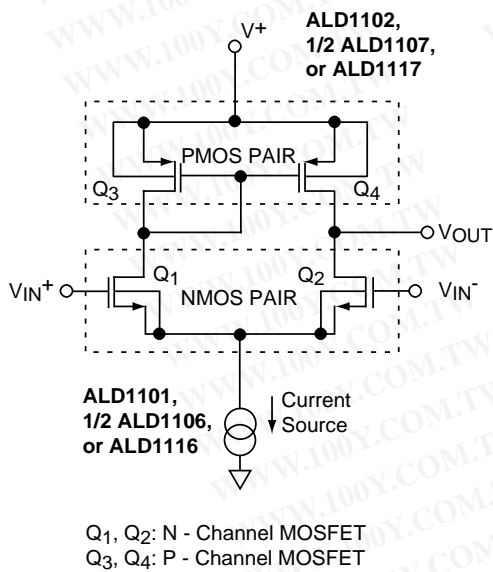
$V^+$

ALD1102, 1/2 ALD1107, or ALD1117

PMOS PAIR

$Q_3$

$Q_4$

$V_{OUT}$

$V_{IN}^+$

$Q_1$

NMOS PAIR

$Q_2$

$V_{IN}^-$

ALD1101, 1/2 ALD1106, or ALD1116

Current Source

$Q_1$, $Q_2$: N - Channel MOSFET
$Q_3$, $Q_4$: P - Channel MOSFET

WWW.100Y.COM.TW